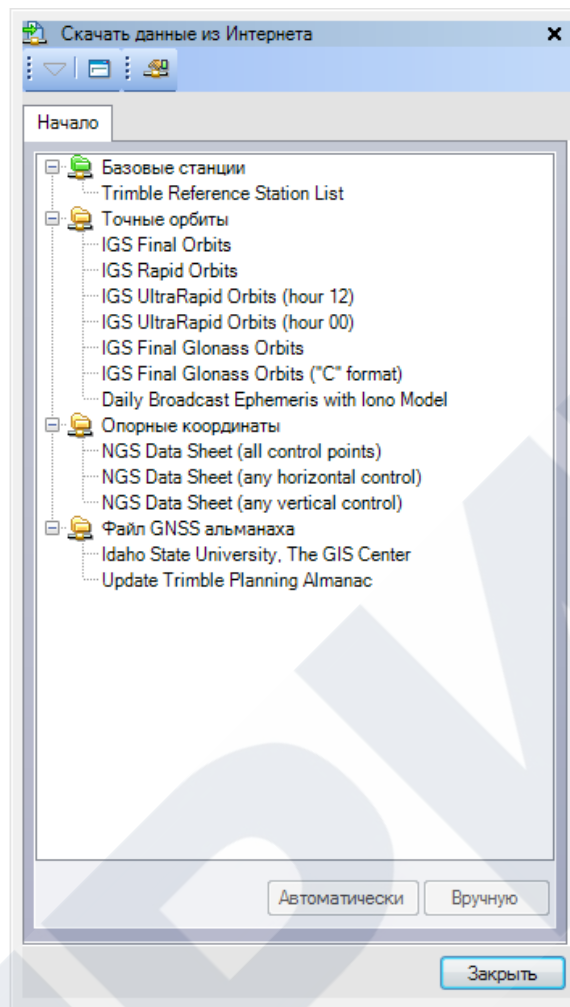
Скачать данные из Интернета
×

Начало

Базовые станции
Trimble Reference Station List
Точные орбиты
IGS Final Orbits
IGS Rapid Orbits
IGS UltraRapid Orbits (hour 12)
IGS UltraRapid Orbits (hour 00)
IGS Final Glonass Orbits
IGS Final Glonass Orbits ("C" format)
Daily Broadcast Ephemeris with Iono Model
Опорные координаты
NGS Data Sheet (all control points)
NGS Data Sheet (any horizontal control)
NGS Data Sheet (any vertical control)
Файл GNSS альманаха
Idaho State University, The GIS Center
Update Trimble Planning Almanac

Автоматически
Вручную

Закрыть